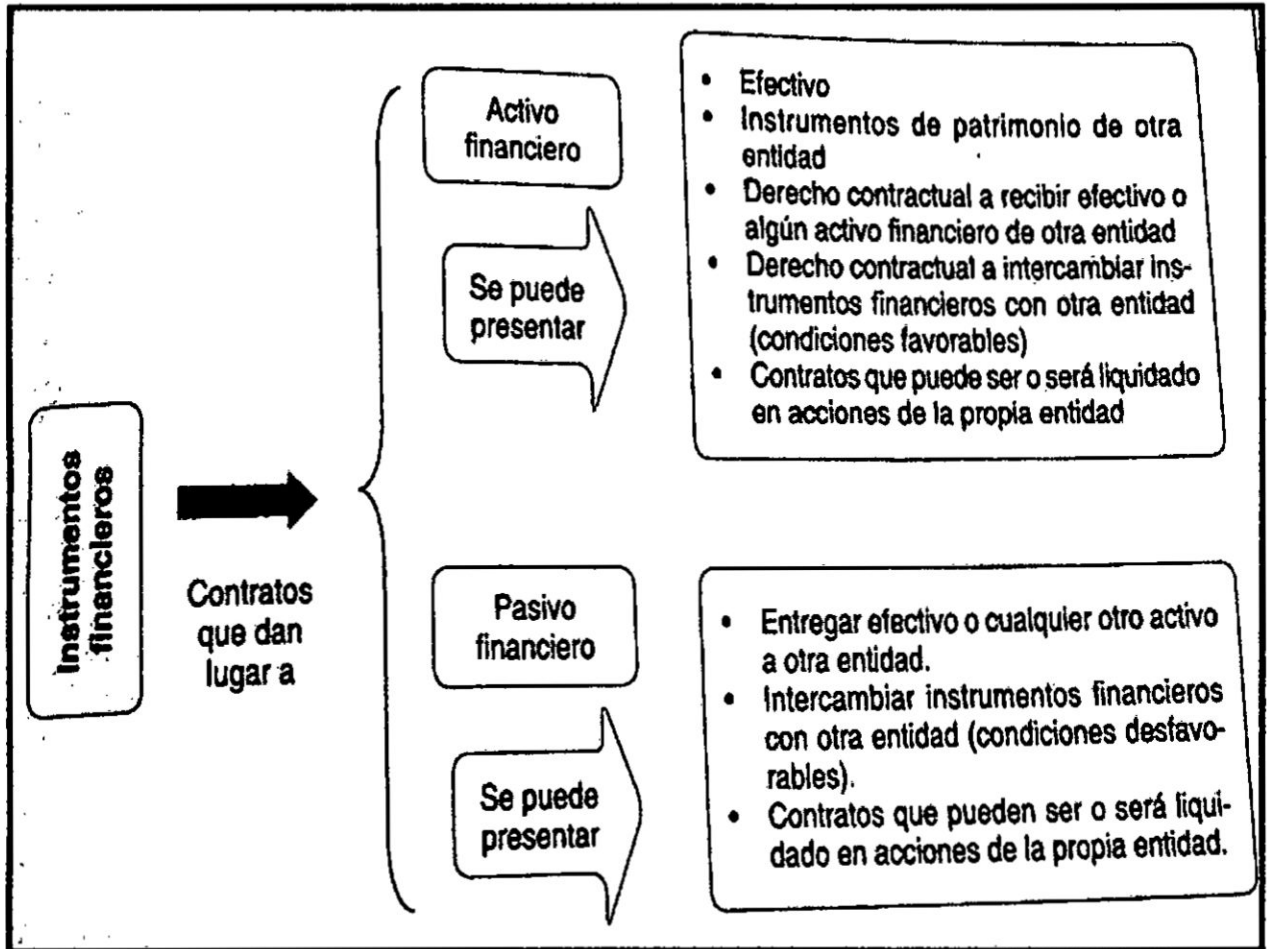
Instrumentos financieros

Contratos que dan lugar a

Activo financiero

Se puede presentar

- Efectivo
- Instrumentos de patrimonio de otra entidad
- Derecho contractual a recibir efectivo o algún activo financiero de otra entidad
- Derecho contractual a intercambiar instrumentos financieros con otra entidad (condiciones favorables)
- Contratos que puede ser o será liquidado en acciones de la propia entidad

Pasivo financiero

Se puede presentar

- Entregar efectivo o cualquier otro activo a otra entidad.
- Intercambiar instrumentos financieros con otra entidad (condiciones desfavorables).
- Contratos que pueden ser o será liquidado en acciones de la propia entidad.